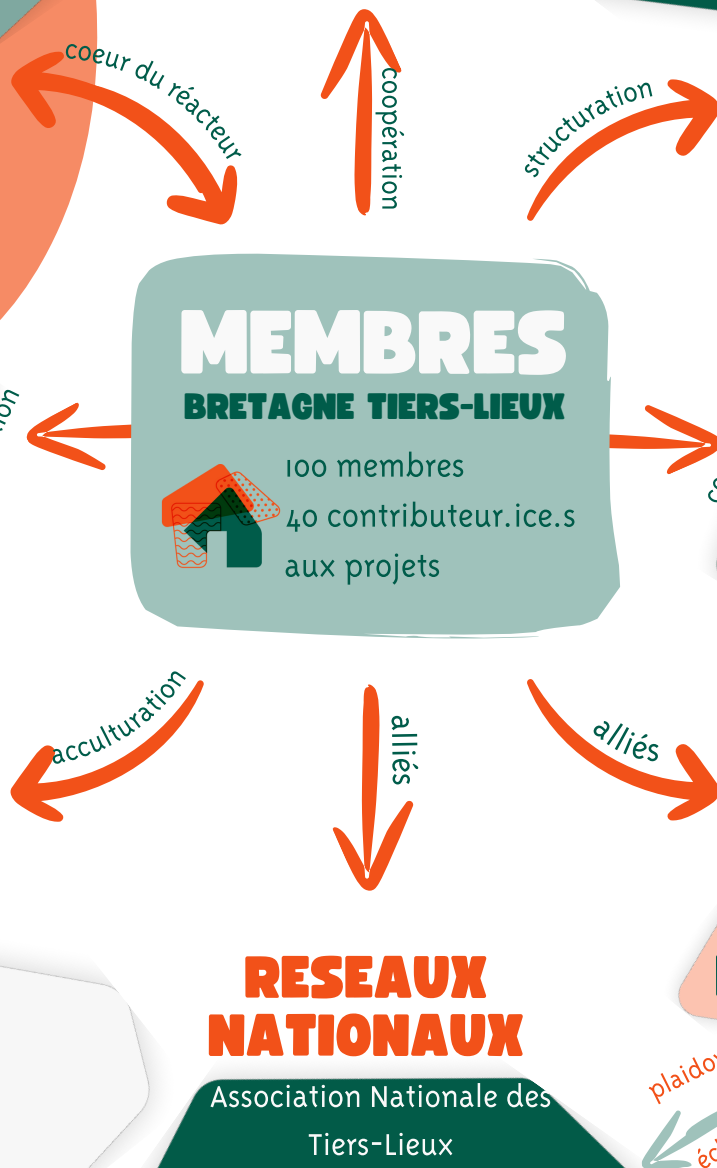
coeur du réacteur

coopération

structuration

ion

MEMBRES

BRETAGNE TIERS-LIEUX

100 membres
40 contributeur.ice.s
aux projets

acculturation

alliés

alliés

RESEAUX NATIONAUX

Association Nationale des Tiers-Lieux

plaido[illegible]

éc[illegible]